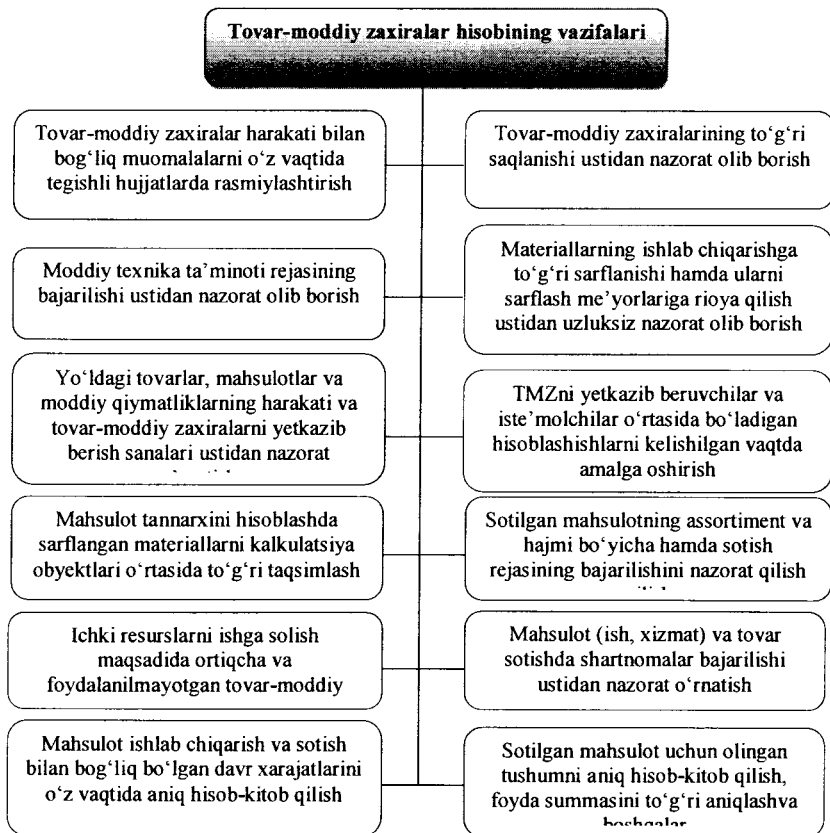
Tovar-moddiy zaxiralar hisobining vazifalari

Tovar-moddiy zaxiralar harakati bilan bog'liq muomalalarni o'z vaqtida tegishli hujjatlarda rasmiylashtirish

Tovar-moddiy zaxiralarining to'g'ri saqlanishi ustidan nazorat olib borish

Moddiy texnika ta'minoti rejasining bajarilishi ustidan nazorat olib borish

Materiallarning ishlab chiqarishga to'g'ri sarflanishi hamda ularni sarflash me'yorlariga rioya qilish ustidan uzluksiz nazorat olib borish

Yo'ldagi tovarlar, mahsulotlar va moddiy qiymatliklarning harakati va tovar-moddiy zaxiralarni yetkazib berish sanalari ustidan nazorat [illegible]

TMZni yetkazib beruvchilar va iste'molchilar o'rtasida bo'ladigan hisoblashishlarni kelishilgan vaqtda amalga oshirish

Mahsulot tannarxini hisoblashda sarflangan materiallarni kalkulatsiya obyektlari o'rtasida to'g'ri taqsimlash

Sotilgan mahsulotning assortiment va hajmi bo'yicha hamda sotish rejasining bajarilishini nazorat qilish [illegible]

Ichki resurslarni ishga solish maqsadida ortiqcha va foydalanilmayotgan tovar-moddiy

Mahsulot (ish, xizmat) va tovar sotishda shartnomalar bajarilishi ustidan nazorat o'rnatish

Mahsulot ishlab chiqarish va sotish bilan bog'liq bo'lgan davr xarajatlarini o'z vaqtida aniq hisob-kitob qilish

Sotilgan mahsulot uchun olingan tushumni aniq hisob-kitob qilish, foyda summasini to'g'ri aniqlashva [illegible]